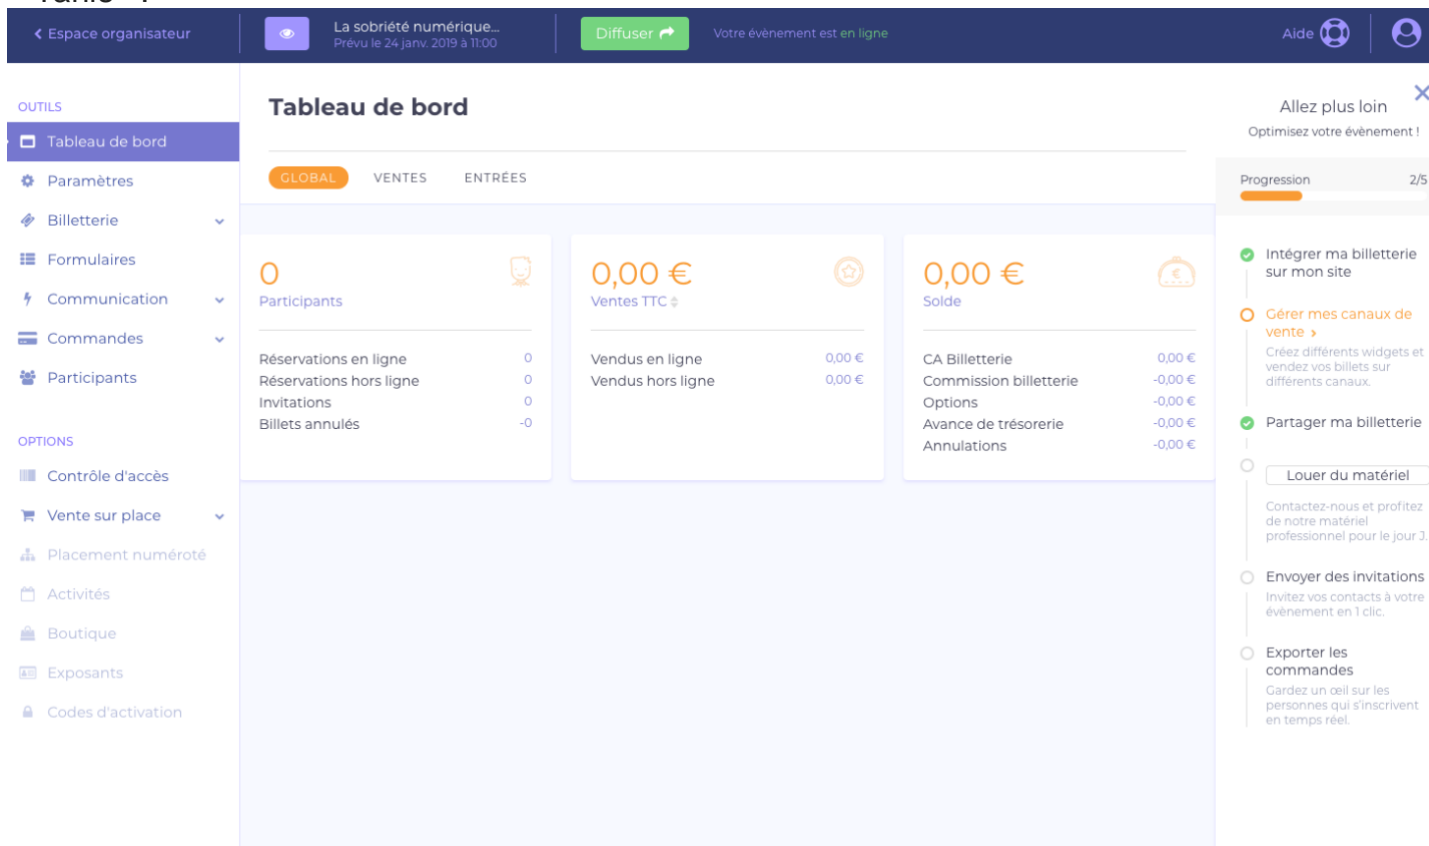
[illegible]

< Espace organisateur

La sobriété numérique...
Prévu le 24 janv. 2019 à 11:00

Diffuser

Votre évènement est en ligne

Aide

OUTILS

Tableau de bord

Paramètres

Billetterie

Formulaires

Communication

Commandes

Participants

OPTIONS

Contrôle d'accès

Vente sur place

Placement numéroté

Activités

Boutique

Exposants

Codes d'activation

Tableau de bord

GLOBAL VENTES ENTRÉES

0
Participants

| | |
|---|---|
| Réservations en ligne | 0 |
| Réservations hors ligne | 0 |
| Invitations | 0 |
| Billets annulés | -0 |

0,00 €
Ventes TTC

| | |
|---|---|
| Vendus en ligne | 0,00 € |
| Vendus hors ligne | 0,00 € |

0,00 €
Solde

| | |
|---|---|
| CA Billetterie | 0,00 € |
| Commission billetterie | -0,00 € |
| Options | -0,00 € |
| Avance de trésorerie | -0,00 € |
| Annulations | -0,00 € |

Allez plus loin
Optimisez votre évènement !

Progression 2/5

Intégrer ma billetterie sur mon site

Gérer mes canaux de vente >
Créez différents widgets et vendez vos billets sur différents canaux.

Partager ma billetterie

Louer du matériel
Contactez-nous et profitez de notre matériel professionnel pour le jour J.

Envoyer des invitations
Invitez vos contacts à votre évènement en 1 clic.

Exporter les commandes
Gardez un œil sur les personnes qui s'inscrivent en temps réel.